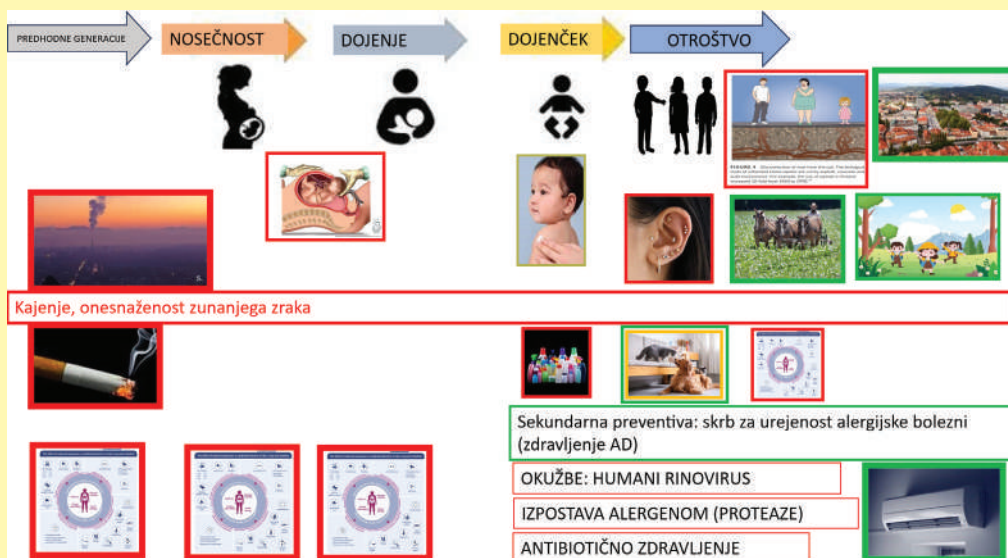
PREDHODNE GENERACIJE
NOSEČNOST
DOJENJE
DOJENČEK
OTROŠTVO

Kajenje, onesnaženost zunanjega zraka

Sekundarna preventiva: skrb za urejenost alergijske bolezni (zdravljenje AD)

OKUŽBE: HUMANI RINOVIRUS
IZPOSTAVA ALERGENOM (PROTEAZE)
ANTIBIOTIČNO ZDRAVLJENJE